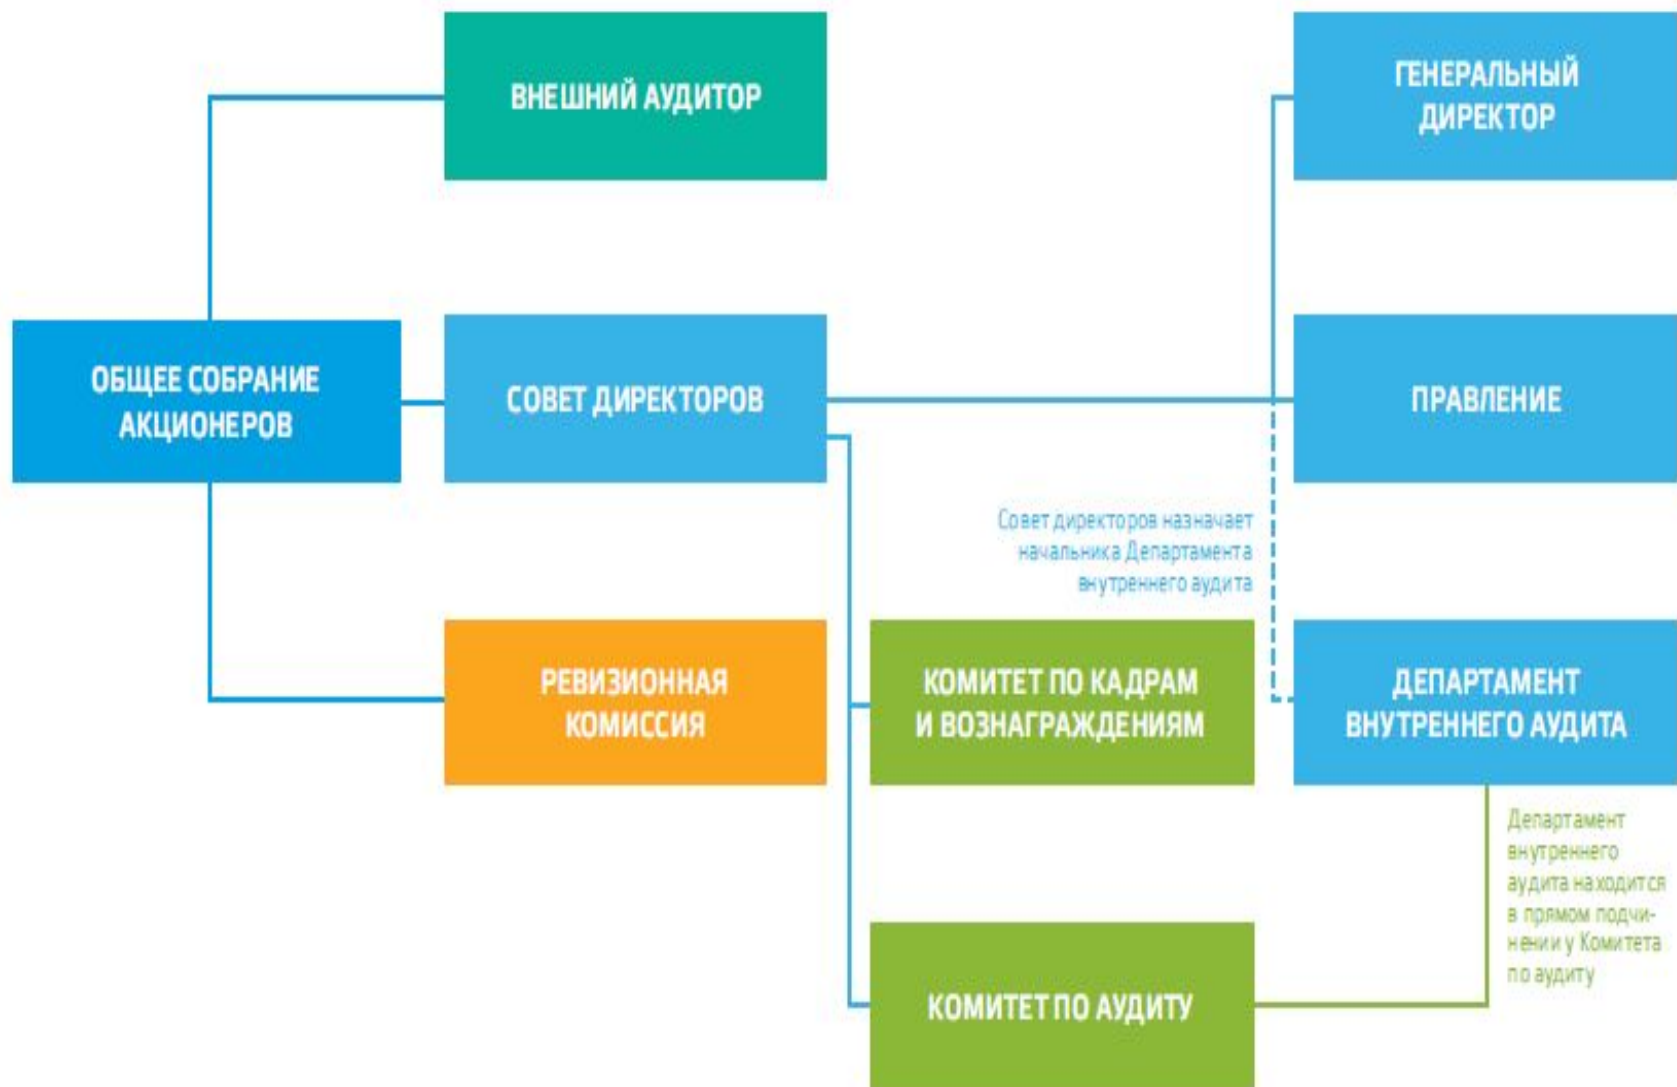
ВНЕШНИЙ АУДИТОР

ГЕНЕРАЛЬНЫЙ ДИРЕКТОР

ОБЩЕЕ СОБРАНИЕ АКЦИОНЕРОВ

СОВЕТ ДИРЕКТОРОВ

ПРАВЛЕНИЕ

Совет директоров назначает начальника Департамента внутреннего аудита

РЕВИЗИОННАЯ КОМИССИЯ

КОМИТЕТ ПО КАДРАМ И ВОЗНАГРАЖДЕНИЯМ

ДЕПАРТАМЕНТ ВНУТРЕННЕГО АУДИТА

Департамент внутреннего аудита находится в прямом подчинении у Комитета по аудиту

КОМИТЕТ ПО АУДИТУ